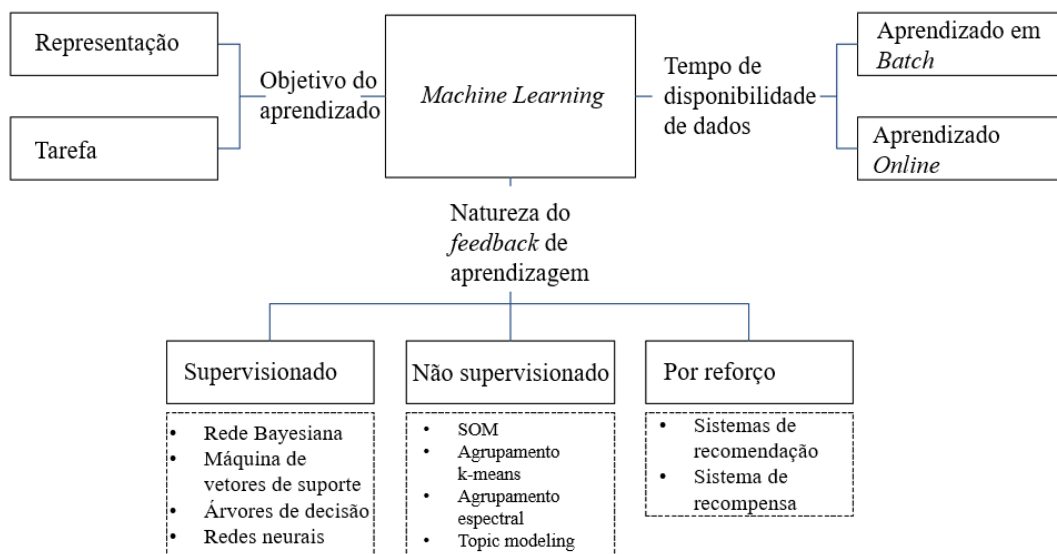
Representação

Tarefa

Objetivo do aprendizado

Machine Learning

Tempo de disponibilidade de dados

Aprendizado em Batch

Aprendizado Online

Natureza do feedback de aprendizagem

Supervisionado

- Rede Bayesiana
- Máquina de vetores de suporte
- Árvores de decisão
- Redes neurais

Não supervisionado

- SOM
- Agrupamento k-means
- Agrupamento espectral
- Topic modeling

Por reforço

- Sistemas de recomendação
- Sistema de recompensa